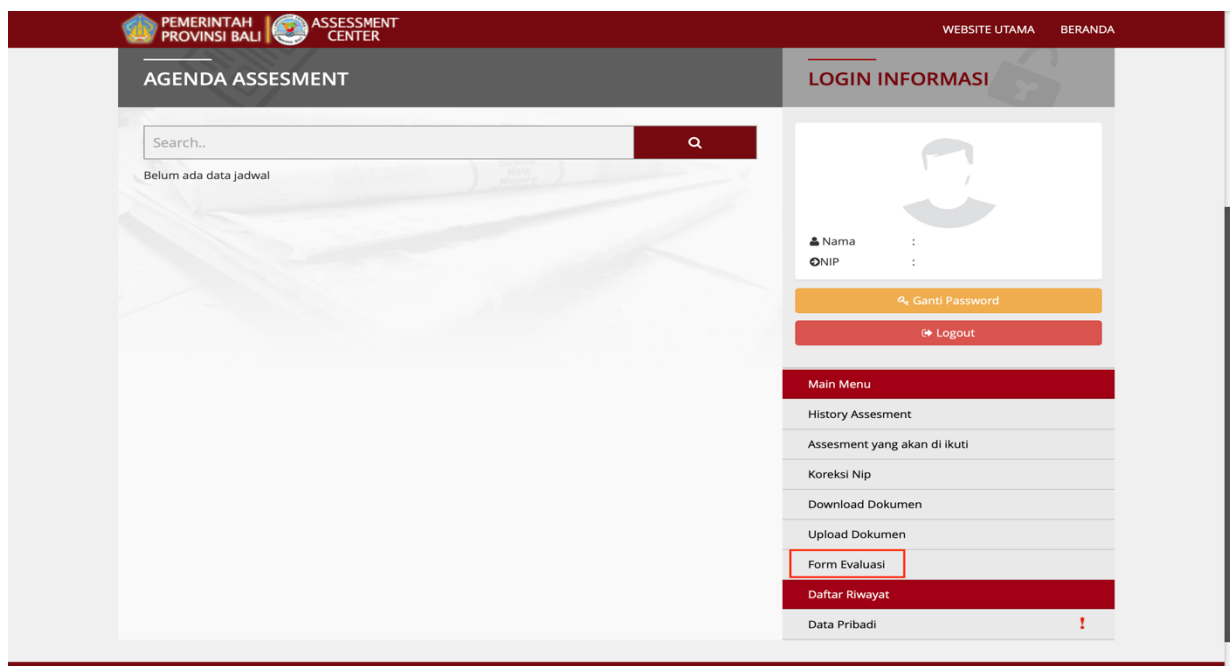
PEMERINTAH PROVINSI BALI | ASSESSMENT CENTER

WEBSITE UTAMA BERANDA

AGENDA ASSESMENT

Search..

Belum ada data jadwal

LOGIN INFORMASI

Nama :
NIP :

Ganti Password

Logout

Main Menu

History Assesment

Assesment yang akan di ikuti

Koreksi Nip

Download Dokumen

Upload Dokumen

Form Evaluasi

Daftar Riwayat

Data Pribadi !